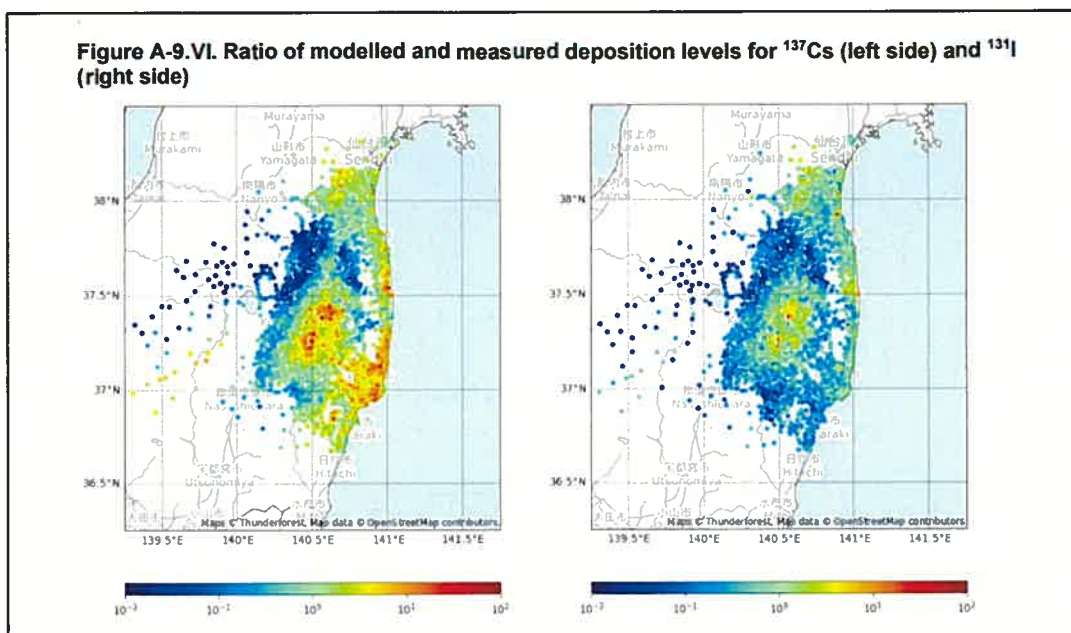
Figure A-9.VI. Ratio of modelled and measured deposition levels for $^{137}$Cs (left side) and $^{131}$I (right side)

Murayama
村上市
Murakami
山形市
Yamagata
仙台市
Sendai
南陽市
Nanyo
38°N
37.5°N
37°N
Nasushiobara
Ibaraki
日立市
Hitachi
宇都宮市
Utsunomiya
36.5°N
Maps © Thunderforest, Map data © OpenStreetMap contributors
139.5°E
140°E
140.5°E
141°E
141.5°E

Murayama
村上市
Murakami
山形市
Yamagata
仙台市
Sendai
南陽市
Nanyo
38°N
37.5°N
37°N
Nasushiobara
Ibaraki
日立市
Hitachi
宇都宮市
Utsunomiya
36.5°N
水戸市
Maps © Thunderforest, Map data © OpenStreetMap contributors
139.5°E
140°E
140.5°E
141°E
141.5°E

$10^{-2}$ $10^{-1}$ $10^{0}$ $10^{1}$ $10^{2}$

$10^{-2}$ $10^{-1}$ $10^{0}$ $10^{1}$ $10^{2}$